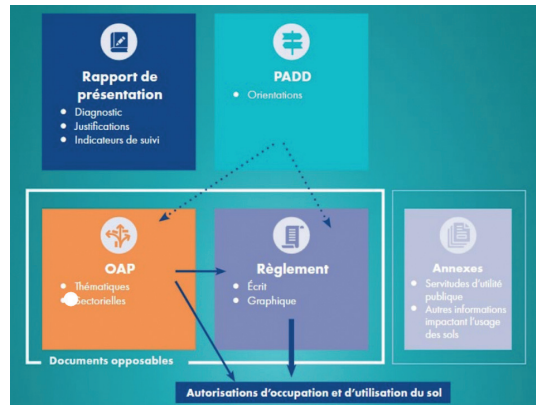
Rapport de présentation
- Diagnostic
- Justifications
- Indicateurs de suivi

PADD
- Orientations

OAP
- Thématiques
- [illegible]ectorielles

Règlement
- Écrit
- Graphique

Annexes
- Servitudes d'utilité publique
- Autres informations impactant l'usage des sols

Documents opposables

Autorisations d'occupation et d'utilisation du sol